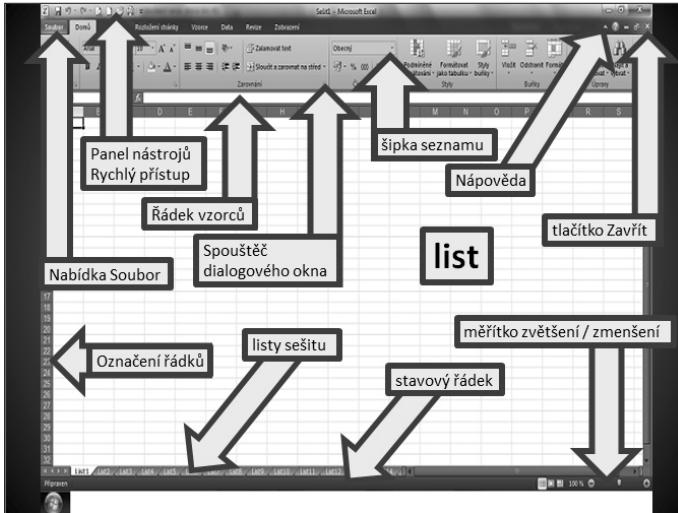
Sešit1 - Microsoft Excel

Soubor Domů Rozložení stránky Vzorce Data Revize Zobrazení

Zalamovat text
Sloučit a zarovnat na střed
Obecný
Zarovnání
Podmíněné formátování
Formátovat jako tabulku
Styly buňky
Styly
Vložit Odstranit Formát
Buňky
Úpravy

Panel nástrojů Rychlý přístup

šipka seznamu

Nápověda

Řádek vzorců

tlačítko Zavřít

Spouštěč dialogového okna

list

Nabídka Soubor

měřítko zvětšení / zmenšení

Označení řádků

listy sešitu

stavový řádek

List1 List2 List3 List4 List5 List6 List7 List8 List9 List10 List11 List12

Připraven

100 %